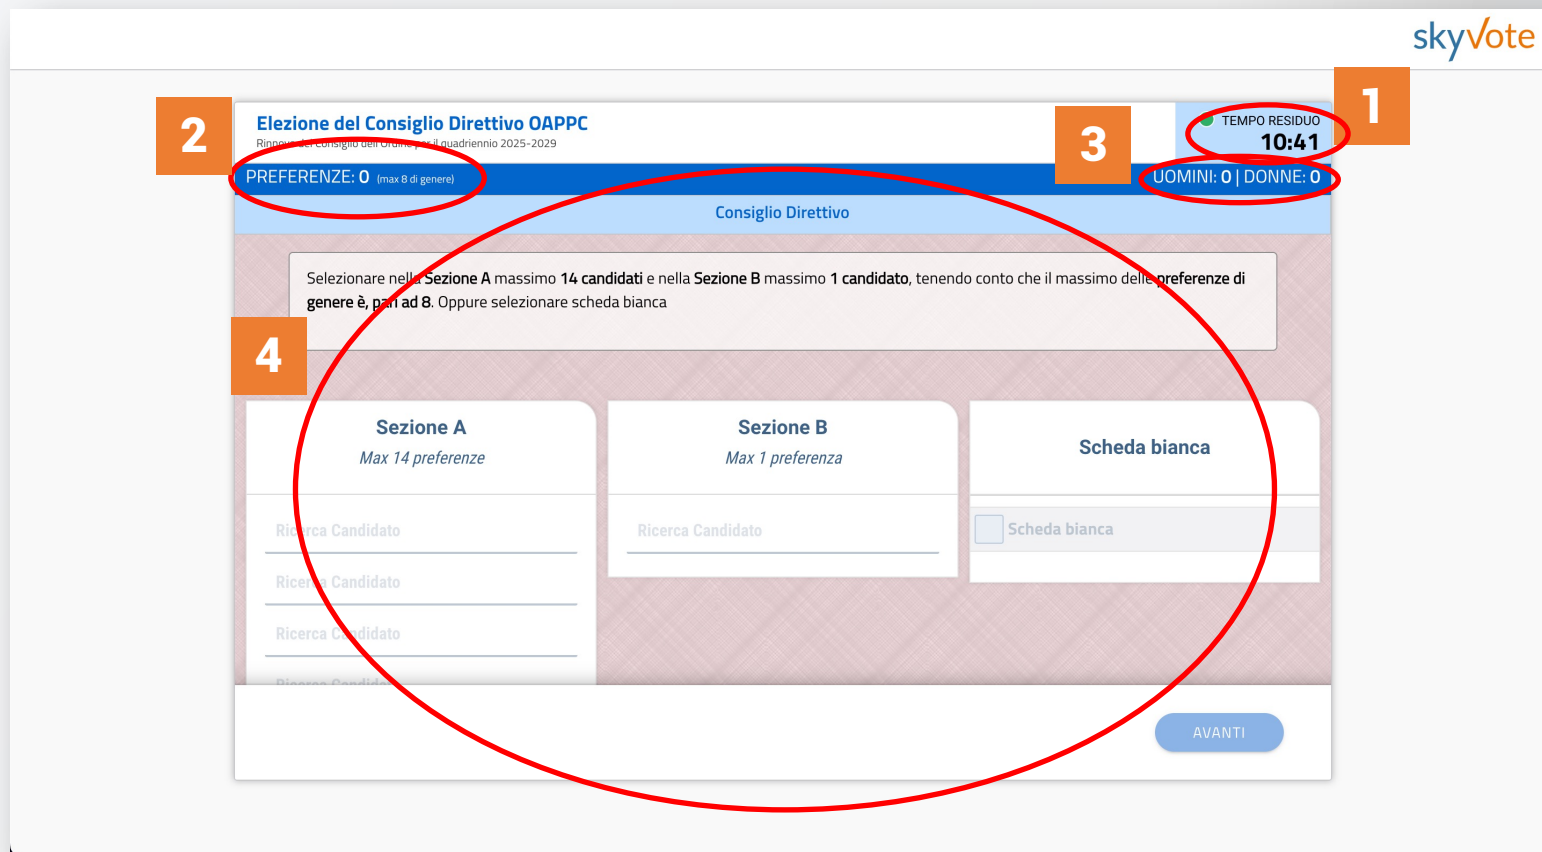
skyVote

2

Elezione del Consiglio Direttivo OAPPC

Rinnovo del Consiglio dell'Ordine per il quadriennio 2025-2029

3

TEMPO RESIDUO
10:41

1

PREFERENZE: 0 (max 8 di genere)

UOMINI: 0 | DONNE: 0

Consiglio Direttivo

Selezionare nella Sezione A massimo 14 candidati e nella Sezione B massimo 1 candidato, tenendo conto che il massimo delle preferenze di genere è, pari ad 8. Oppure selezionare scheda bianca

4

Sezione A
Max 14 preferenze

Ricerca Candidato

Ricerca Candidato

Ricerca Candidato

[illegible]

Sezione B
Max 1 preferenza

Ricerca Candidato

Scheda bianca

Scheda bianca

AVANTI